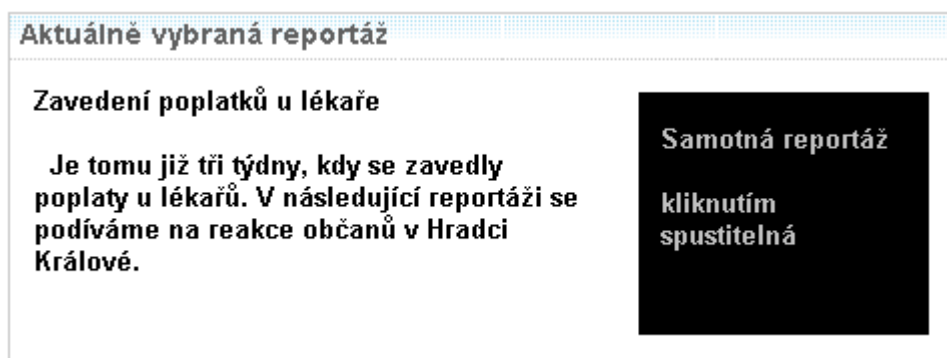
Aktuálně vybraná reportáž

Zavedení poplatků u lékaře

Je tomu již tři týdny, kdy se zavedly poplaty u lékařů. V následující reportáži se podíváme na reakce občanů v Hradci Králové.

Samotná reportáž

kliknutím spustitelná